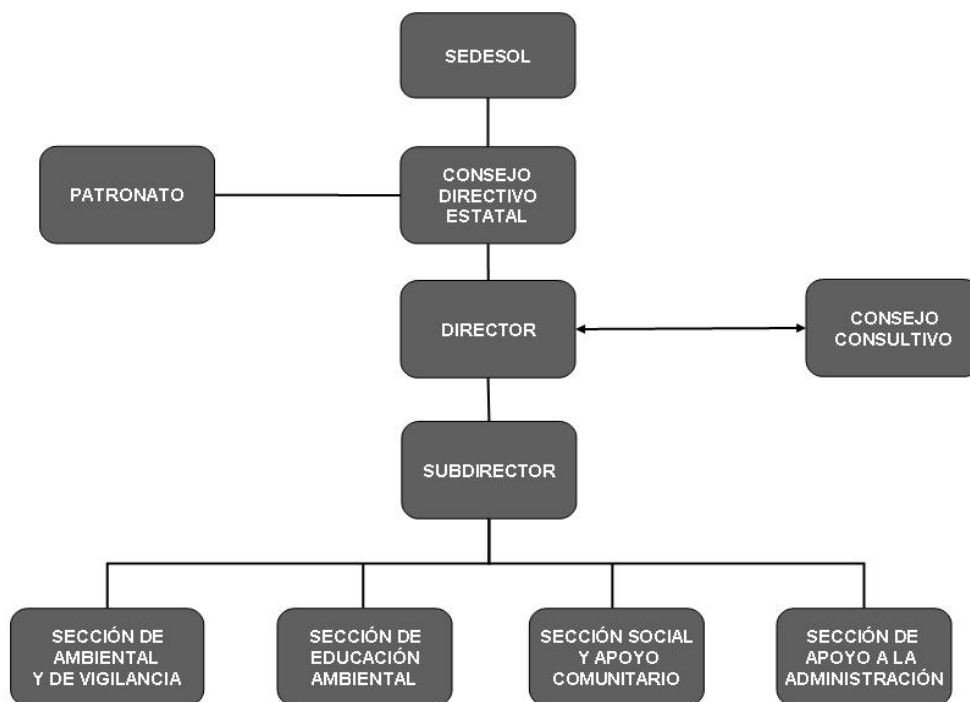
SEDESOL

PATRONATO

CONSEJO DIRECTIVO ESTATAL

DIRECTOR

CONSEJO CONSULTIVO

SUBDIRECTOR

SECCIÓN DE AMBIENTAL Y DE VIGILANCIA

SECCIÓN DE EDUCACIÓN AMBIENTAL

SECCIÓN SOCIAL Y APOYO COMUNITARIO

SECCIÓN DE APOYO A LA ADMINISTRACIÓN